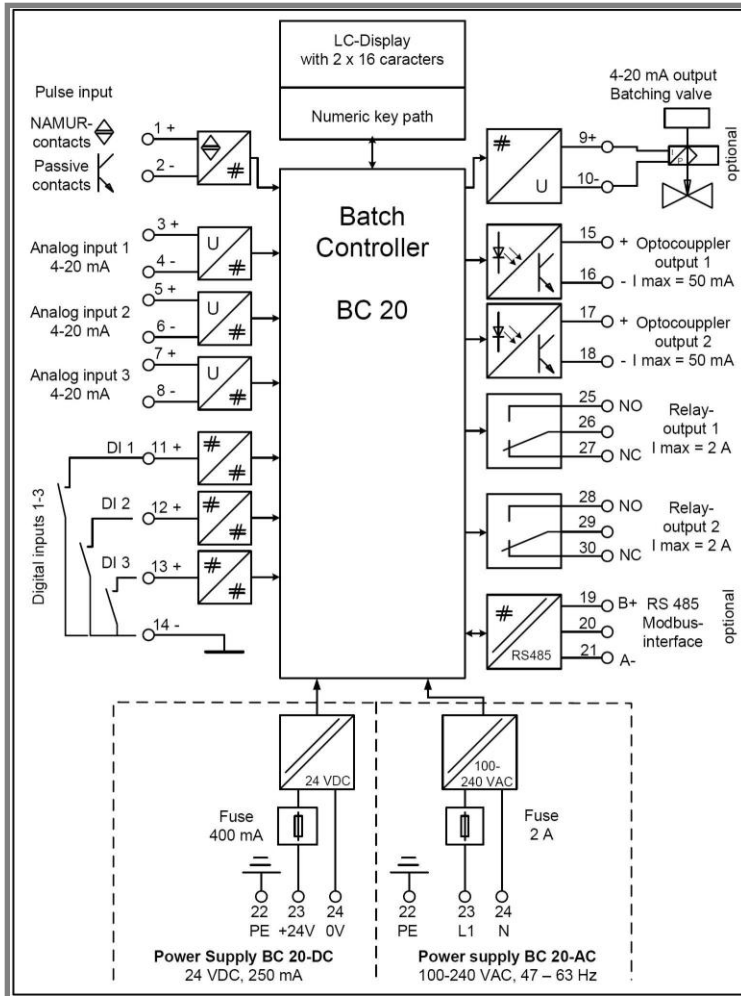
LC-Display with 2 x 16 caracters

Numeric key path

Pulse input

NAMUR-contacts

Passive contacts

1 +

2 -

#

Batch Controller

BC 20

4-20 mA output Batching valve

optional

#

U

9+

10-

Analog input 1 4-20 mA

3 +

4 -

U

#

Analog input 2 4-20 mA

5 +

6 -

U

#

Analog input 3 4-20 mA

7 +

8 -

U

#

15 + Optocouppler output 1

16 - I max = 50 mA

17 + Optocouppler output 2

18 - I max = 50 mA

25 NO

26

27 NC

Relay-output 1 I max = 2 A

28 NO

29

30 NC

Relay-output 2 I max = 2 A

Digital inputs 1-3

DI 1

11 +

#

#

DI 2

12 +

#

#

DI 3

13 +

#

#

14 -

#

RS485

19 B+ RS 485

20 Modbus-interface

21 A-

optional

24 VDC

Fuse 400 mA

22 PE

23 +24V

24 0V

Power Supply BC 20-DC
24 VDC, 250 mA

100-240 VAC

Fuse 2 A

22 PE

23 L1

24 N

Power supply BC 20-AC
100-240 VAC, 47 – 63 Hz